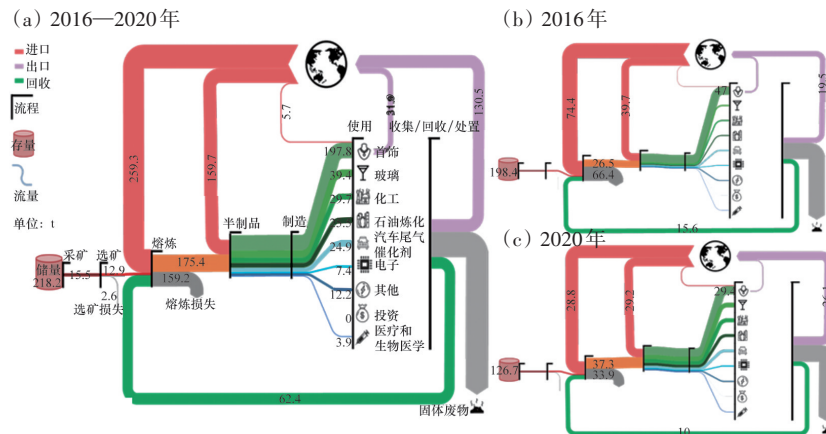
(a) 2016—2020年

进口
出口
回收
流程
存量
流量
单位：t

259.3
150.7
5.7
31.0
130.5

使用　收集/回收/处置
197.8 首饰
39.4 玻璃
29.7 化工
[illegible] 石油炼化
24.9 汽车尾气催化剂
7.4 电子
12.2 其他
0 投资
3.9 医疗和生物医学

半制品
制造
熔炼
175.4
159.2
熔炼损失
采矿
选矿
储量
218.3
15.5
12.9
2.6
选矿损失
62.4
固体废物

(b) 2016年
74.4
39.7
47
19.5
198.4
26.5
66.4
15.6

(c) 2020年
28.8
29.2
29.4
126.7
37.3
33.9
10